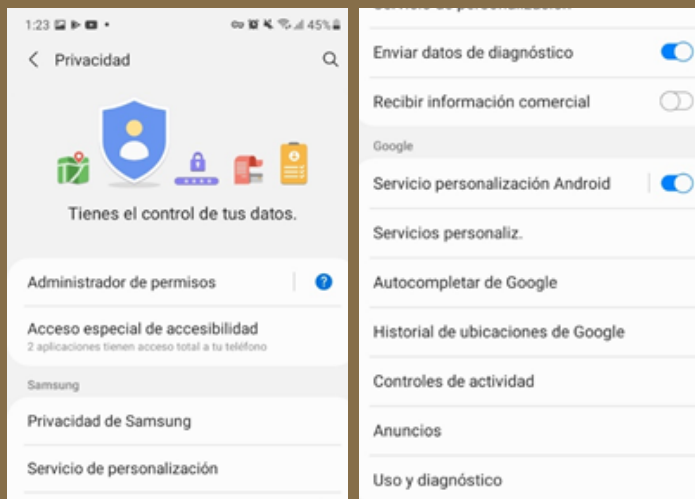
1:23 45%

Privacidad

Tienes el control de tus datos.

Administrador de permisos

Acceso especial de accesibilidad
2 aplicaciones tienen acceso total a tu teléfono

Samsung

Privacidad de Samsung

Servicio de personalización

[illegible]

Enviar datos de diagnóstico

Recibir información comercial

Google

Servicio personalización Android

Servicios personaliz.

Autocompletar de Google

Historial de ubicaciones de Google

Controles de actividad

Anuncios

Uso y diagnóstico